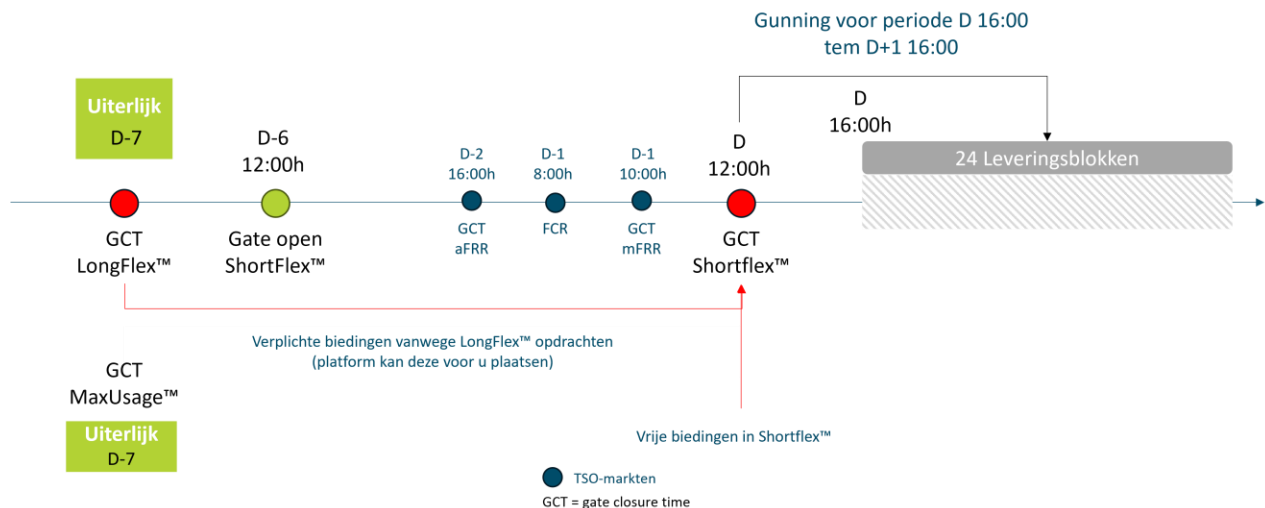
Gunning voor periode D 16:00
tem D+1 16:00

Uiterlijk
D-7

D-6
12:00h

D-2
16:00h

D-1
8:00h

D-1
10:00h

D
12:00h

D
16:00h

24 Leveringsblokken

GCT
LongFlex™

Gate open
ShortFlex™

GCT
aFRR

FCR

GCT
mFRR

GCT
Shortflex™

Verplichte biedingen vanwege LongFlex™ opdrachten
(platform kan deze voor u plaatsen)

GCT
MaxUsage™

Uiterlijk
D-7

Vrije biedingen in Shortflex™

TSO-markten

GCT = gate closure time